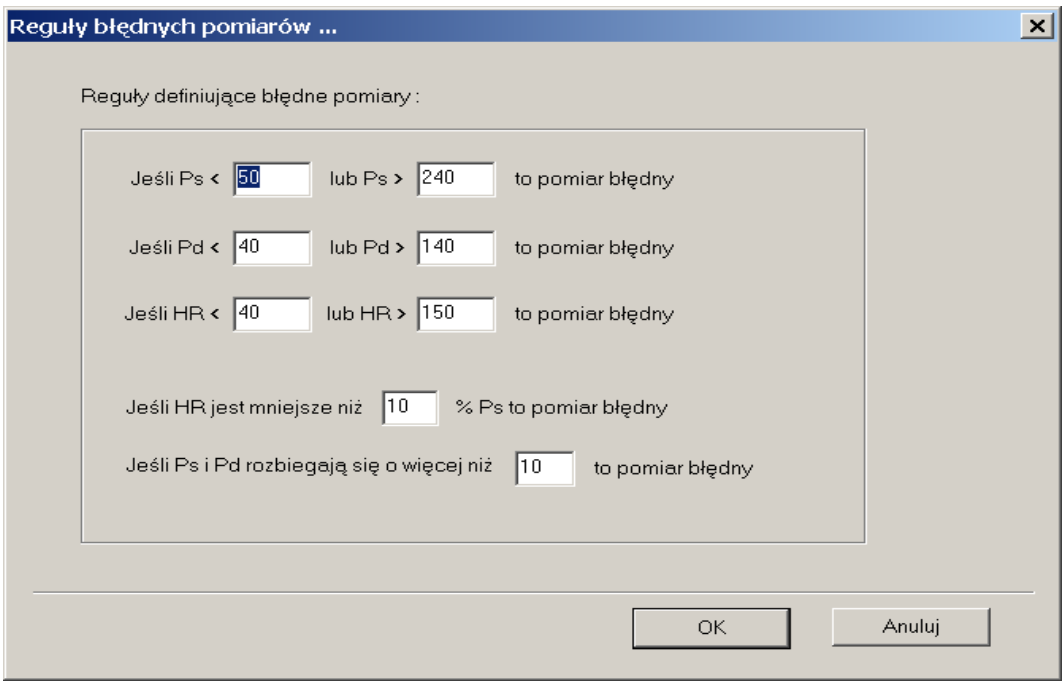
Reguły błędnych pomiarów ...

Reguły definiujące błędne pomiary :

Jeśli Ps < 50 lub Ps > 240 to pomiar błędny

Jeśli Pd < 40 lub Pd > 140 to pomiar błędny

Jeśli HR < 40 lub HR > 150 to pomiar błędny

Jeśli HR jest mniejsze niż 10 % Ps to pomiar błędny

Jeśli Ps i Pd rozbiegają się o więcej niż 10 to pomiar błędny

OK

Anuluj